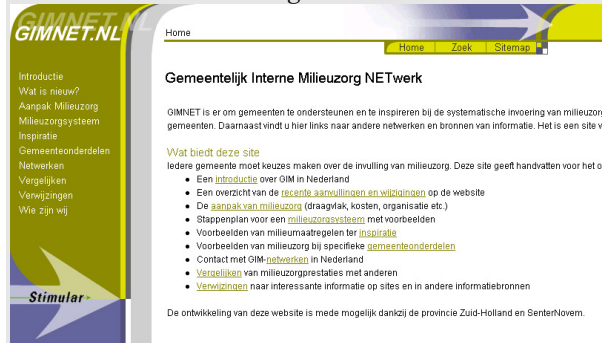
GIMNET.NL

Introductie
Wat is nieuw?
Aanpak Milieuzorg
Milieuzorgsysteem
Inspiratie
Gemeenteonderdelen
Netwerken
Vergelijken
Verwijzingen
Wie zijn wij

Stimular

Home

Home | Zoek | Sitemap

Gemeentelijk Interne Milieuzorg NETwerk

GIMNET is er om gemeenten te ondersteunen en te inspireren bij de systematische invoering van milieuzorg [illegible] gemeenten. Daarnaast vindt u hier links naar andere netwerken en bronnen van informatie. Het is een site v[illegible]

Wat biedt deze site
Iedere gemeente moet keuzes maken over de invulling van milieuzorg. Deze site geeft handvatten voor het o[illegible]

- Een introductie over GIM in Nederland
- Een overzicht van de recente aanvullingen en wijzigingen op de website
- De aanpak van milieuzorg (draagvlak, kosten, organisatie etc.)
- Stappenplan voor een milieuzorgsysteem met voorbeelden
- Voorbeelden van milieumaatregelen ter inspiratie
- Voorbeelden van milieuzorg bij specifieke gemeenteonderdelen
- Contact met GIM-netwerken in Nederland
- Vergelijken van milieuzorgprestaties met anderen
- Verwijzingen naar interessante informatie op sites en in andere informatiebronnen

De ontwikkeling van deze website is mede mogelijk dankzij de provincie Zuid-Holland en SenterNovem.